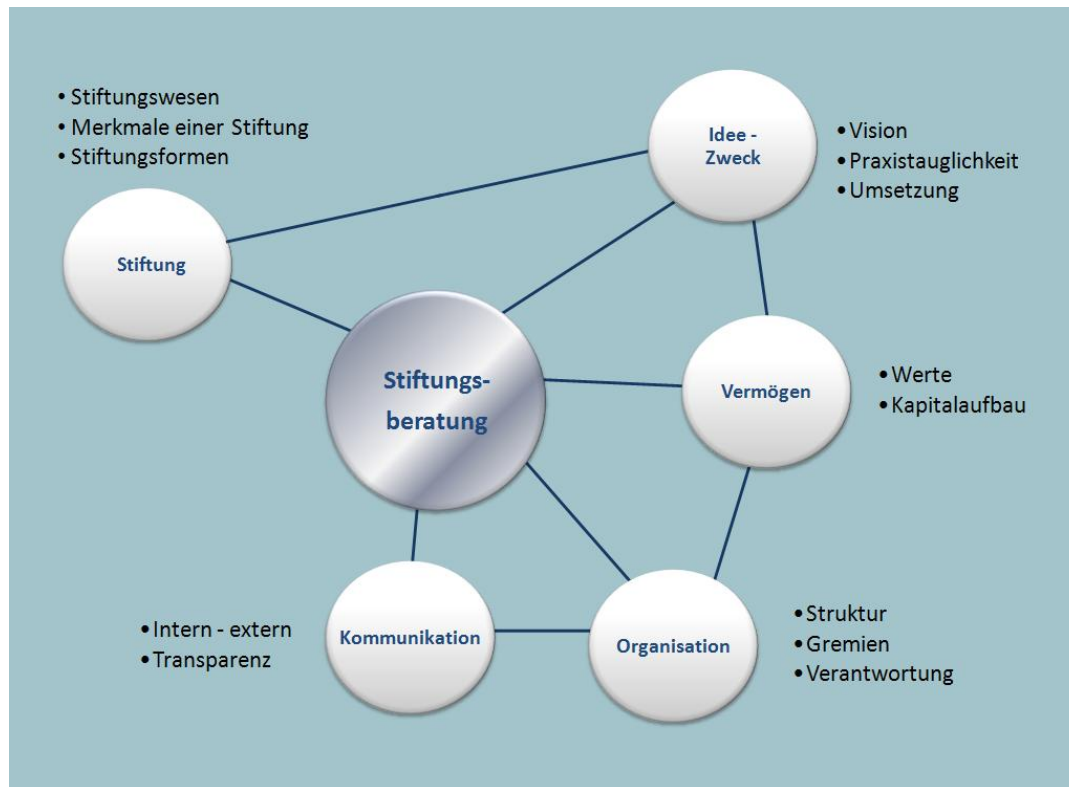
• Stiftungswesen
• Merkmale einer Stiftung
• Stiftungsformen

Idee - Zweck

• Vision
• Praxistauglichkeit
• Umsetzung

Stiftung

Stiftungsberatung

Vermögen

• Werte
• Kapitalaufbau

• Intern - extern
• Transparenz

Kommunikation

Organisation

• Struktur
• Gremien
• Verantwortung